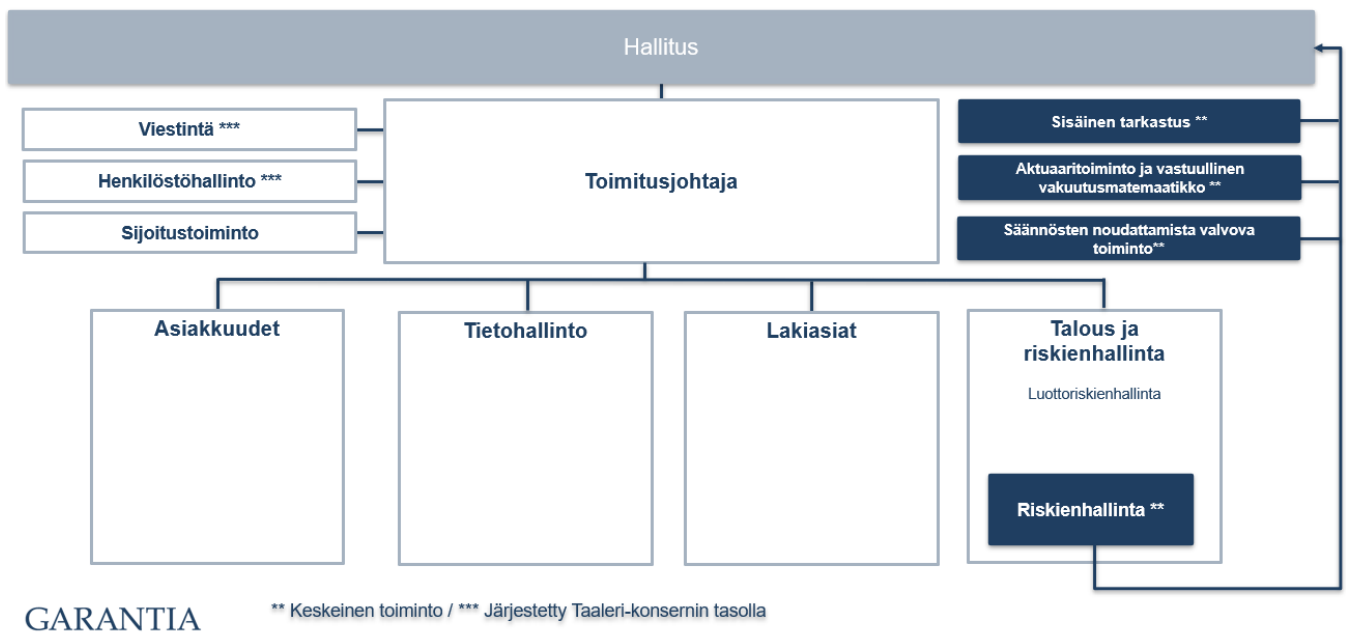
Hallitus

Viestintä ***

Henkilöstöhallinto ***

Sijoitustoiminto

Toimitusjohtaja

Sisäinen tarkastus **

Aktuaaritoiminto ja vastuullinen vakuutusmatemaatikko **

Säännösten noudattamista valvova toiminto**

Asiakkuudet

Tietohallinto

Lakiasiat

Talous ja riskienhallinta

Luottoriskienhallinta

Riskienhallinta **

GARANTIA

** Keskeinen toiminto / *** Järjestetty Taaleri-konsernin tasolla